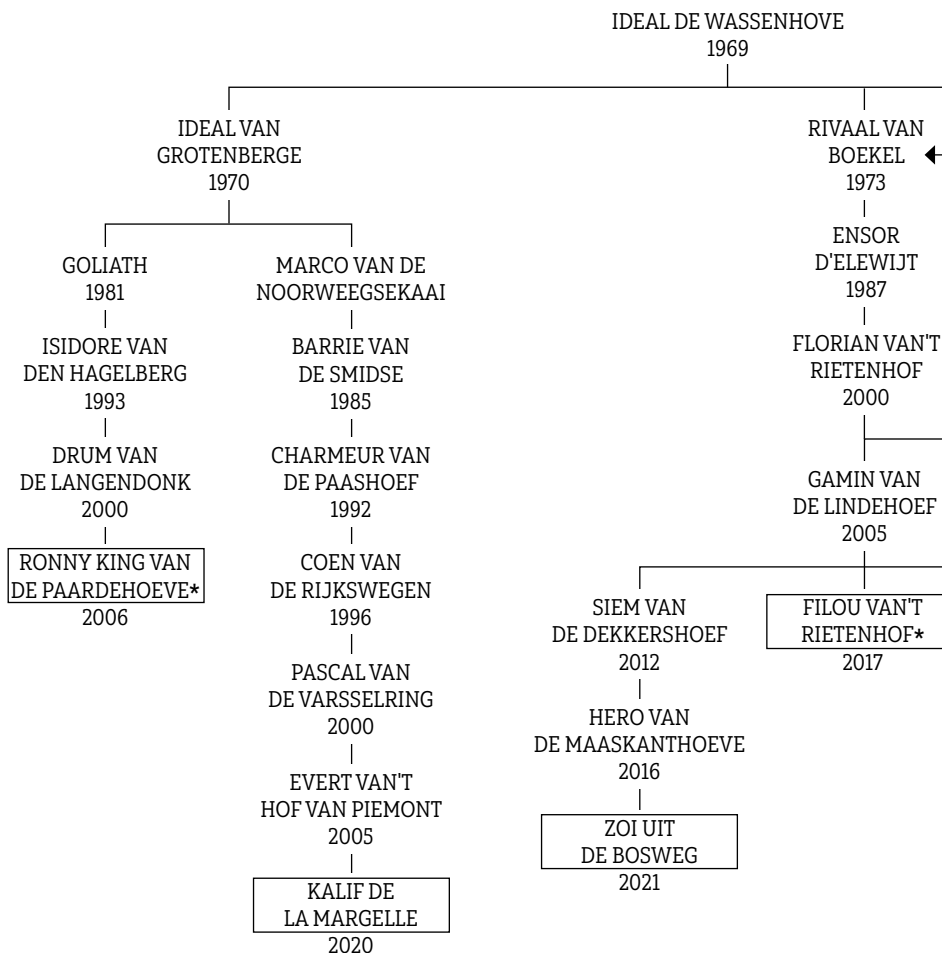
IDEAL DE WASSENHOVE
1969

IDEAL VAN GROTENBERGE
1970

GOLIATH
1981

ISIDORE VAN DEN HAGELBERG
1993

DRUM VAN DE LANGENDONK
2000

RONNY KING VAN DE PAARDEHOEVE*
2006

MARCO VAN DE NOORWEEGSEKAAI

BARRIE VAN DE SMIDSE
1985

CHARMEUR VAN DE PAASHOEF
1992

COEN VAN DE RIJKSWEGEN
1996

PASCAL VAN DE VARSSELRING
2000

EVERT VAN'T HOF VAN PIEMONT
2005

KALIF DE LA MARGELLE
2020

RIVAAL VAN BOEKEL
1973

ENSOR D'ELEWIJT
1987

FLORIAN VAN'T RIETENHOF
2000

GAMIN VAN DE LINDEHOEF
2005

SIEM VAN DE DEKKERSHOEF
2012

HERO VAN DE MAASKANTHOEVE
2016

ZOI UIT DE BOSWEG
2021

FILOU VAN'T RIETENHOF*
2017